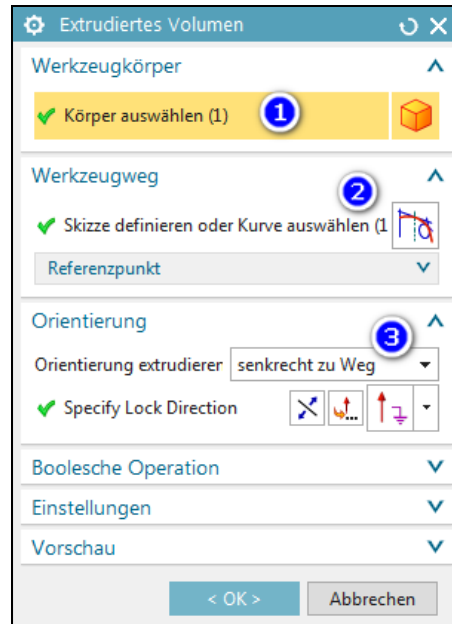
Extrudiertes Volumen

Werkzeugkörper

Körper auswählen (1)

1

Werkzeugweg

2

Skizze definieren oder Kurve auswählen (1

Referenzpunkt

Orientierung

3

Orientierung extrudierer senkrecht zu Weg

Specify Lock Direction

Boolesche Operation

Einstellungen

Vorschau

< OK >

Abbrechen